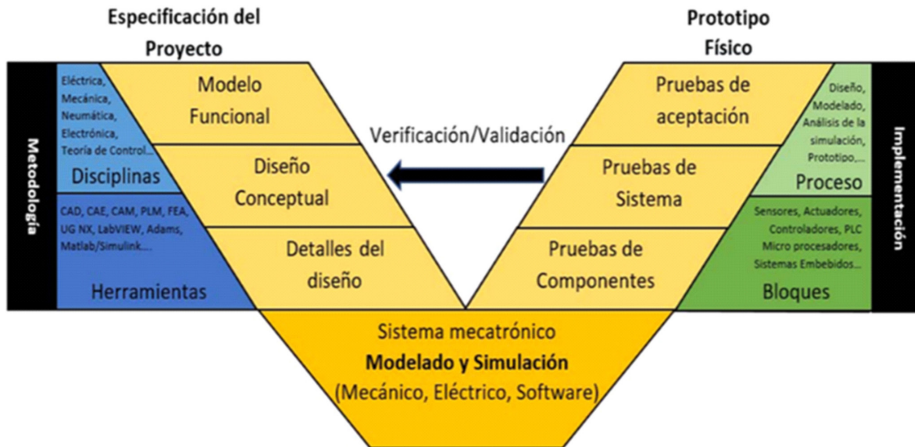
Especificación del Proyecto

Prototipo Físico

Metodología

Eléctrica, Mecánica, Neumática, Electrónica, Teoría de Control...

Disciplinas

CAD, CAE, CAM, PLM, FEA, UG NX, LabVIEW, Adams, Matlab/Simulink...

Herramientas

Modelo Funcional

Diseño Conceptual

Detalles del diseño

Verificación/Validación

Pruebas de aceptación

Pruebas de Sistema

Pruebas de Componentes

Diseño, Modelado, Análisis de la simulación, Prototipo,...

Proceso

Sensores, Actuadores, Controladores, PLC Micro procesadores, Sistemas Embebidos...

Bloques

Implementación

Sistema mecatrónico

Modelado y Simulación

(Mecánico, Eléctrico, Software)